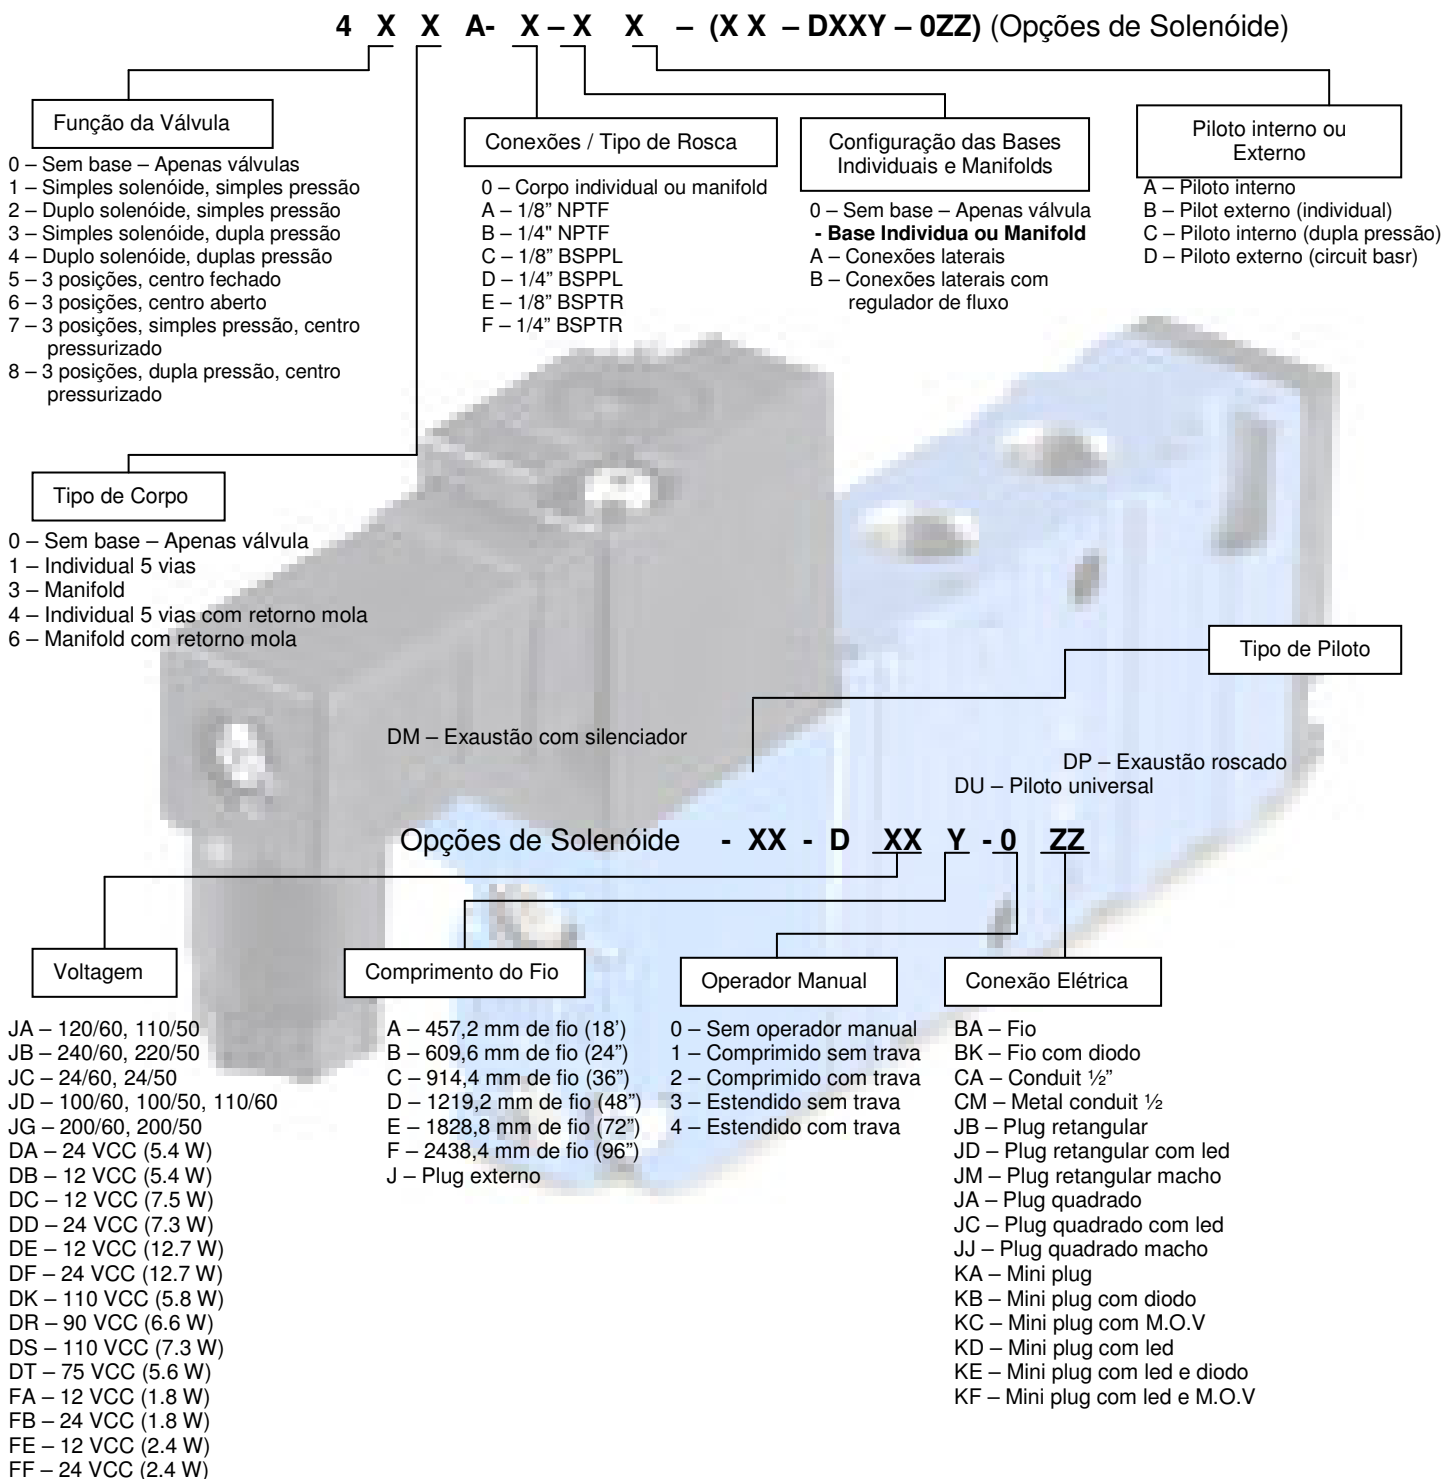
**4 X X A- X – X X – (X X – DXXY – 0ZZ)** (Opções de Solenóide)

Função da Válvula

0 – Sem base – Apenas válvulas
1 – Simples solenóide, simples pressão
2 – Duplo solenóide, simples pressão
3 – Simples solenóide, dupla pressão
4 – Duplo solenóide, duplas pressão
5 – 3 posições, centro fechado
6 – 3 posições, centro aberto
7 – 3 posições, simples pressão, centro pressurizado
8 – 3 posições, dupla pressão, centro pressurizado

Conexões / Tipo de Rosca

0 – Corpo individual ou manifold
A – 1/8" NPTF
B – 1/4" NPTF
C – 1/8" BSPPL
D – 1/4" BSPPL
E – 1/8" BSPTR
F – 1/4" BSPTR

Configuração das Bases Individuais e Manifolds

0 – Sem base – Apenas válvula
**- Base Individua ou Manifold**
A – Conexões laterais
B – Conexões laterais com regulador de fluxo

Piloto interno ou Externo

A – Piloto interno
B – Pilot externo (individual)
C – Piloto interno (dupla pressão)
D – Piloto externo (circuit basr)

Tipo de Corpo

0 – Sem base – Apenas válvula
1 – Individual 5 vias
3 – Manifold
4 – Individual 5 vias com retorno mola
6 – Manifold com retorno mola

Tipo de Piloto

DM – Exaustão com silenciador
DP – Exaustão roscado
DU – Piloto universal

Opções de Solenóide **- XX - D XX Y - 0 ZZ**

Voltagem

JA – 120/60, 110/50
JB – 240/60, 220/50
JC – 24/60, 24/50
JD – 100/60, 100/50, 110/60
JG – 200/60, 200/50
DA – 24 VCC (5.4 W)
DB – 12 VCC (5.4 W)
DC – 12 VCC (7.5 W)
DD – 24 VCC (7.3 W)
DE – 12 VCC (12.7 W)
DF – 24 VCC (12.7 W)
DK – 110 VCC (5.8 W)
DR – 90 VCC (6.6 W)
DS – 110 VCC (7.3 W)
DT – 75 VCC (5.6 W)
FA – 12 VCC (1.8 W)
FB – 24 VCC (1.8 W)
FE – 12 VCC (2.4 W)
FF – 24 VCC (2.4 W)

Comprimento do Fio

A – 457,2 mm de fio (18')
B – 609,6 mm de fio (24")
C – 914,4 mm de fio (36")
D – 1219,2 mm de fio (48")
E – 1828,8 mm de fio (72")
F – 2438,4 mm de fio (96")
J – Plug externo

Operador Manual

0 – Sem operador manual
1 – Comprimido sem trava
2 – Comprimido com trava
3 – Estendido sem trava
4 – Estendido com trava

Conexão Elétrica

BA – Fio
BK – Fio com diodo
CA – Conduit ½"
CM – Metal conduit ½
JB – Plug retangular
JD – Plug retangular com led
JM – Plug retangular macho
JA – Plug quadrado
JC – Plug quadrado com led
JJ – Plug quadrado macho
KA – Mini plug
KB – Mini plug com diodo
KC – Mini plug com M.O.V
KD – Mini plug com led
KE – Mini plug com led e diodo
KF – Mini plug com led e M.O.V